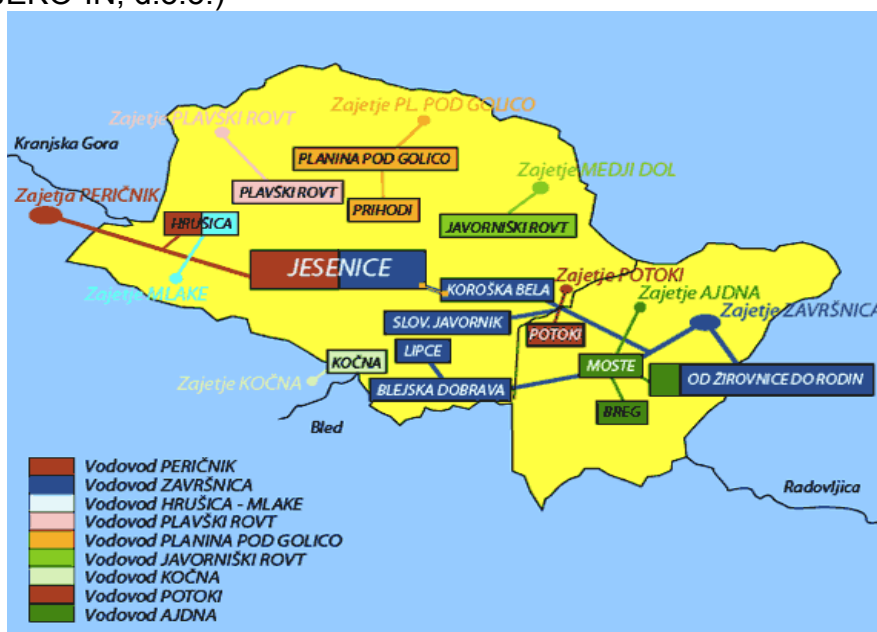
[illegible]ERO IN, d.o.o.)

Kranjska Gora
Zajetje PLAVŠKI ROVT
Zajetje PL. POD GOLICO
PLANINA POD GOLICO
Zajetje MEDJI DOL
Zajetja PERIČNIK
PLAVŠKI ROVT
PRIHODI
HRUŠICA
JAVORNIŠKI ROVT
JESENICE
Zajetje POTOKI
Zajetje MLAKE
KOROŠKA BELA
Zajetje AJDNA
Zajetje ZAVRŠNICA
SLOV. JAVORNIK
POTOKI
LIPCE
KOČNA
MOSTE
Zajetje KOČNA
OD ŽIROVNICE DO RODIN
BLEJSKA DOBRAVA
BREG
Bled
Radovljica

Vodovod PERIČNIK
Vodovod ZAVRŠNICA
Vodovod HRUŠICA - MLAKE
Vodovod PLAVŠKI ROVT
Vodovod PLANINA POD GOLICO
Vodovod JAVORNIŠKI ROVT
Vodovod KOČNA
Vodovod POTOKI
Vodovod AJDNA